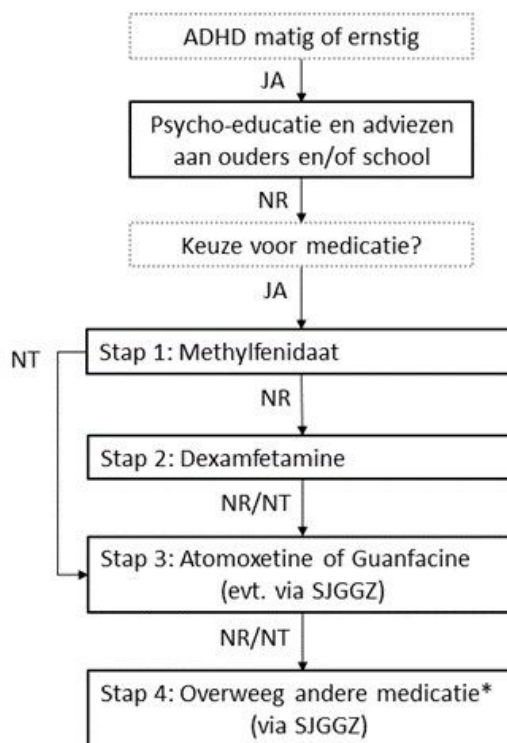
ADHD matig of ernstig

JA

Psycho-educatie en adviezen aan ouders en/of school

NR

Keuze voor medicatie?

JA

NT

Stap 1: Methylfenidaat

NR

Stap 2: Dexamfetamine

NR/NT

Stap 3: Atomoxetine of Guanfacine (evt. via SJGGZ)

NR/NT

Stap 4: Overweeg andere medicatie* (via SJGGZ)